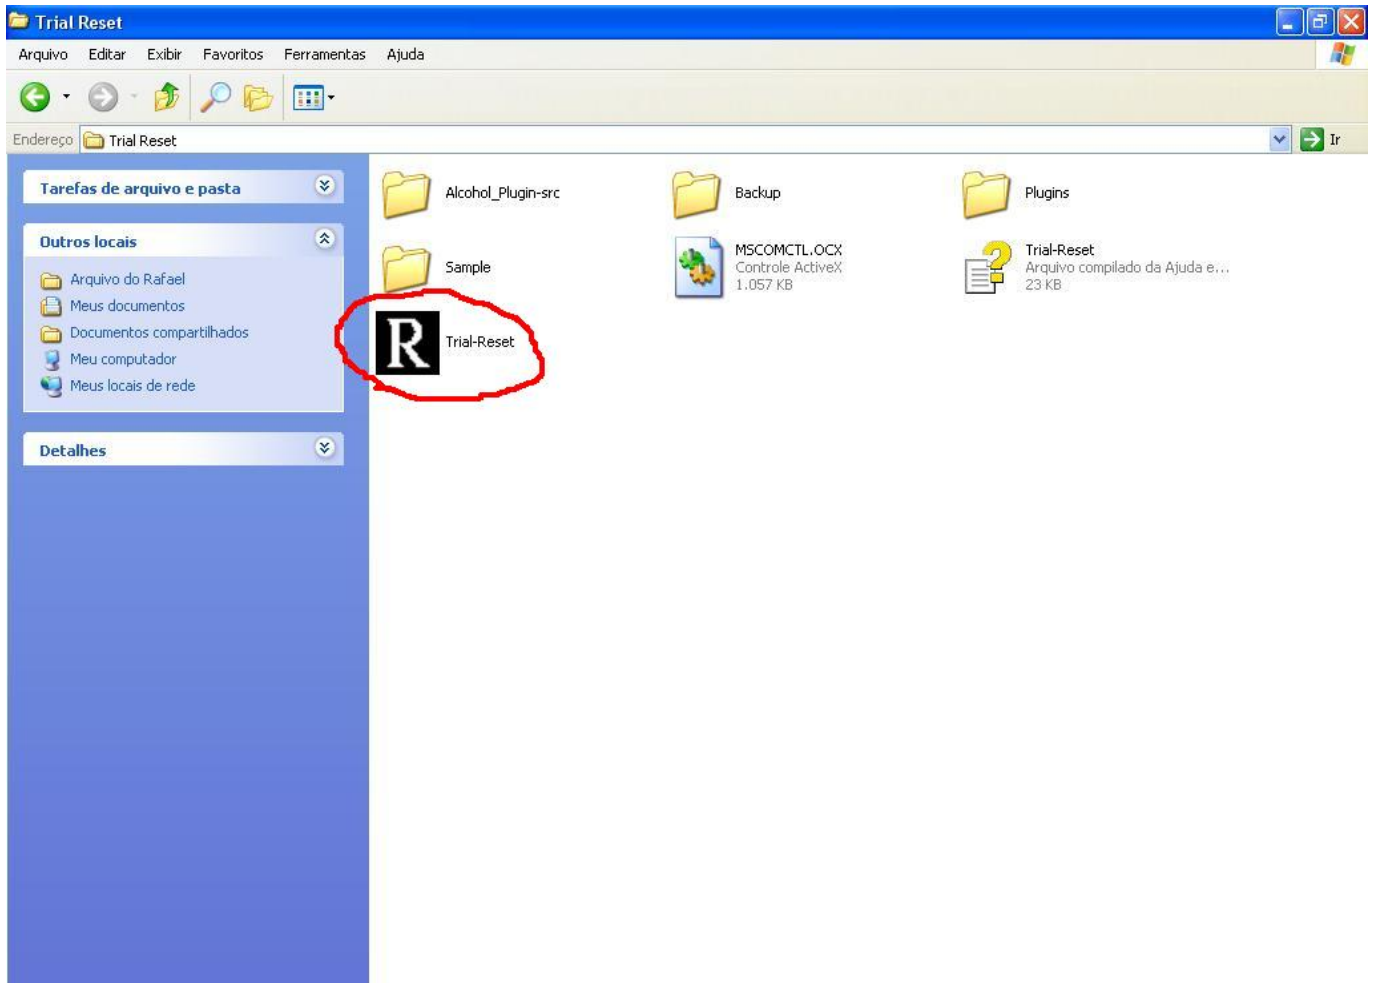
Trial Reset

Arquivo Editar Exibir Favoritos Ferramentas Ajuda

Endereço Trial Reset

Ir

Tarefas de arquivo e pasta

Outros locais

Arquivo do Rafael
Meus documentos
Documentos compartilhados
Meu computador
Meus locais de rede

Detalhes

Alcohol_Plugin-src

Backup

Plugins

Sample

MSCOMCTL.OCX
Controle ActiveX
1.057 KB

Trial-Reset
Arquivo compilado da Ajuda e...
23 KB

R

Trial-Reset